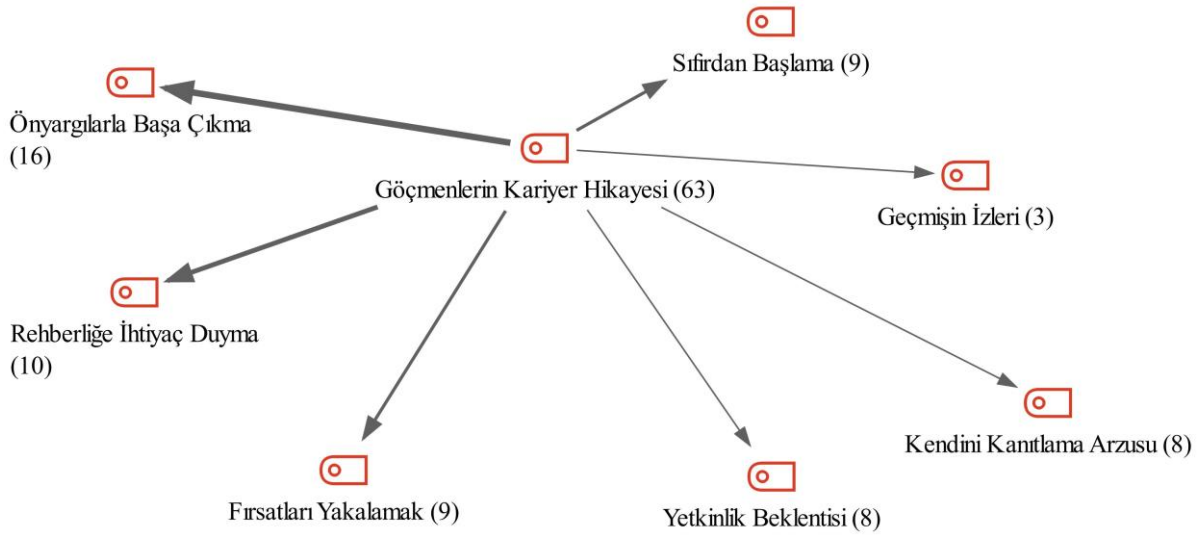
Sıfırdan Başlama (9)

Önyargılarla Başa Çıkma (16)

Göçmenlerin Kariyer Hikayesi (63)

Geçmişin İzleri (3)

Rehberliğe İhtiyaç Duyma (10)

Kendini Kanıtlama Arzusu (8)

Fırsatları Yakalamak (9)

Yetkinlik Beklentisi (8)